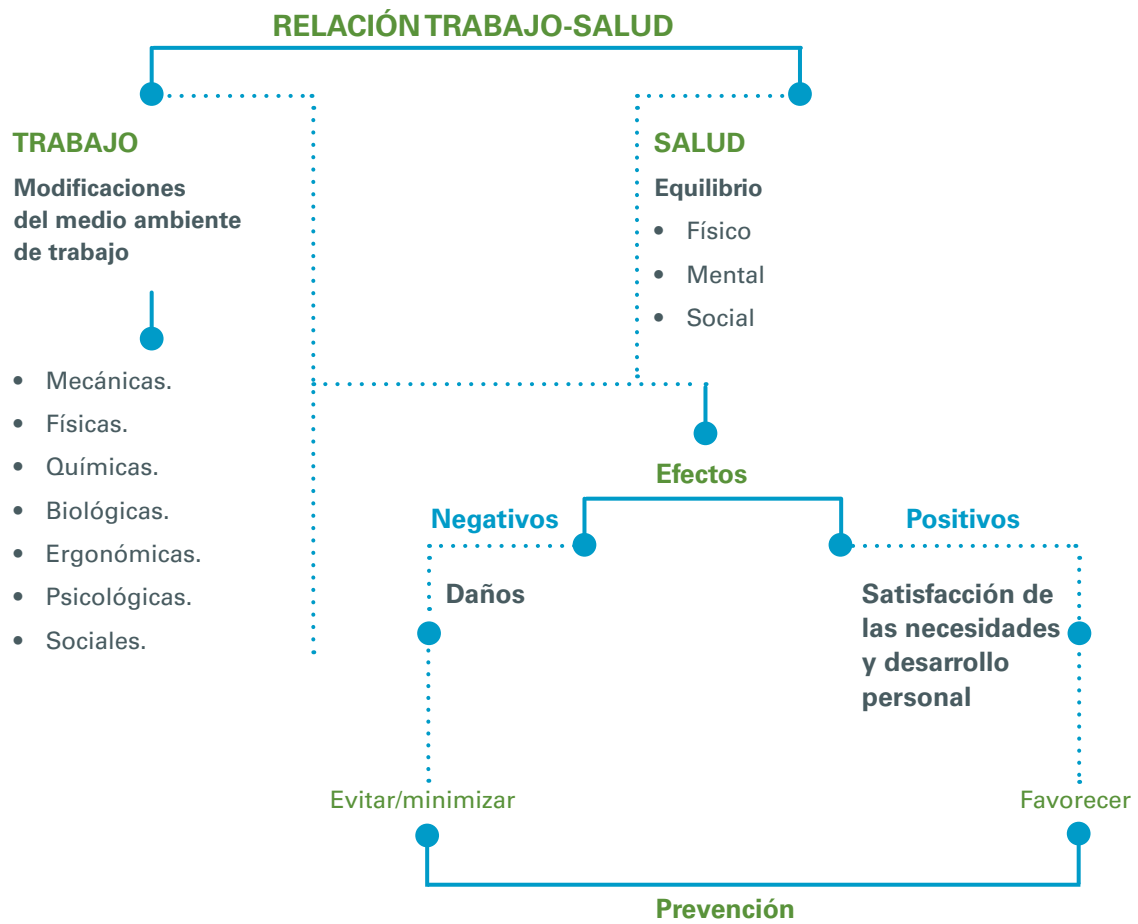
RELACIÓN TRABAJO-SALUD

TRABAJO

Modificaciones del medio ambiente de trabajo

- Mecánicas.
- Físicas.
- Químicas.
- Biológicas.
- Ergonómicas.
- Psicológicas.
- Sociales.

SALUD

Equilibrio

- Físico
- Mental
- Social

Efectos

Negativos

Daños

Positivos

Satisfacción de las necesidades y desarrollo personal

Evitar/minimizar

Favorecer

Prevención